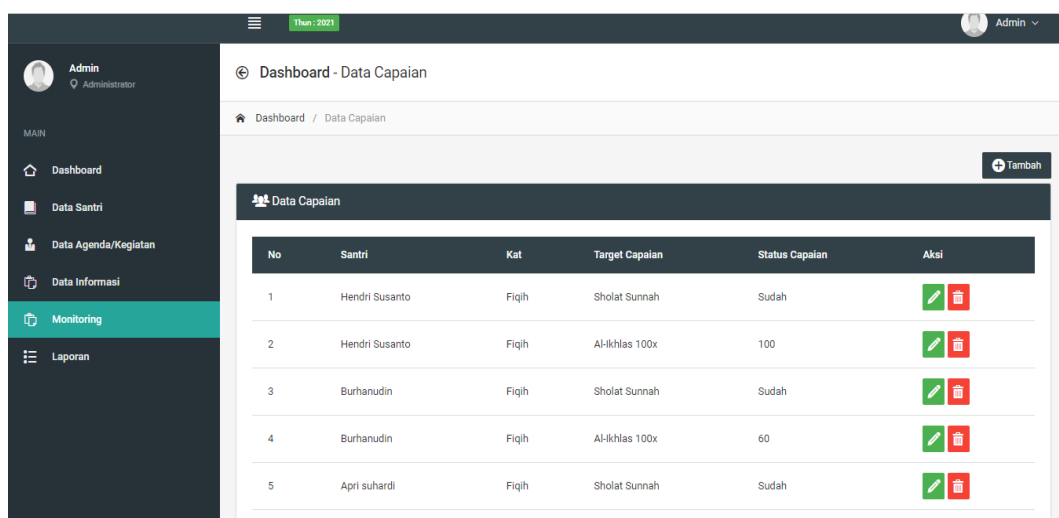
Thun : 2021

Admin

Admin
Administrator

MAIN

Dashboard

Data Santri

Data Agenda/Kegiatan

Data Informasi

Monitoring

Laporan

Dashboard - Data Capaian

Dashboard / Data Capaian

Tambah

Data Capaian

| No | Santri | Kat | Target Capaian | Status Capaian | Aksi |
|---|---|---|---|---|---|
| 1 | Hendri Susanto | Fiqih | Sholat Sunnah | Sudah | |
| 2 | Hendri Susanto | Fiqih | Al-Ikhlas 100x | 100 | |
| 3 | Burhanudin | Fiqih | Sholat Sunnah | Sudah | |
| 4 | Burhanudin | Fiqih | Al-Ikhlas 100x | 60 | |
| 5 | Apri suhardi | Fiqih | Sholat Sunnah | Sudah | |